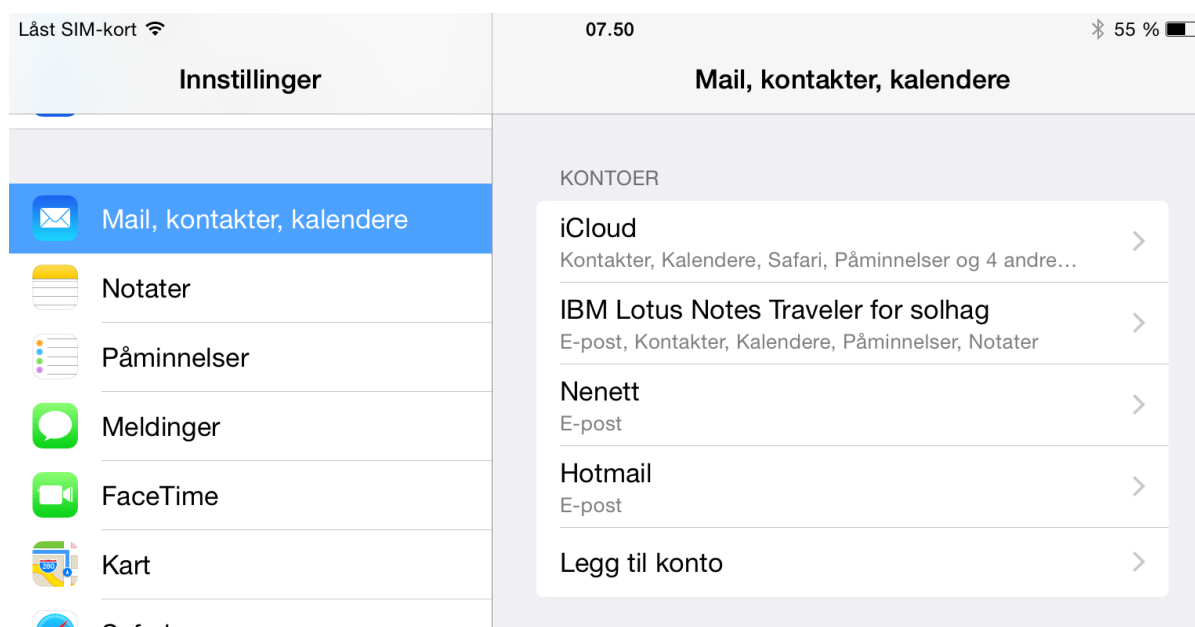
Låst SIM-kort
07.50
55 %

Innstillinger

Mail, kontakter, kalendere
Notater
Påminnelser
Meldinger
FaceTime
280
Kart
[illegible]

Mail, kontakter, kalendere

KONTOER
iCloud
Kontakter, Kalendere, Safari, Påminnelser og 4 andre…
IBM Lotus Notes Traveler for solhag
E-post, Kontakter, Kalendere, Påminnelser, Notater
Nenett
E-post
Hotmail
E-post
Legg til konto